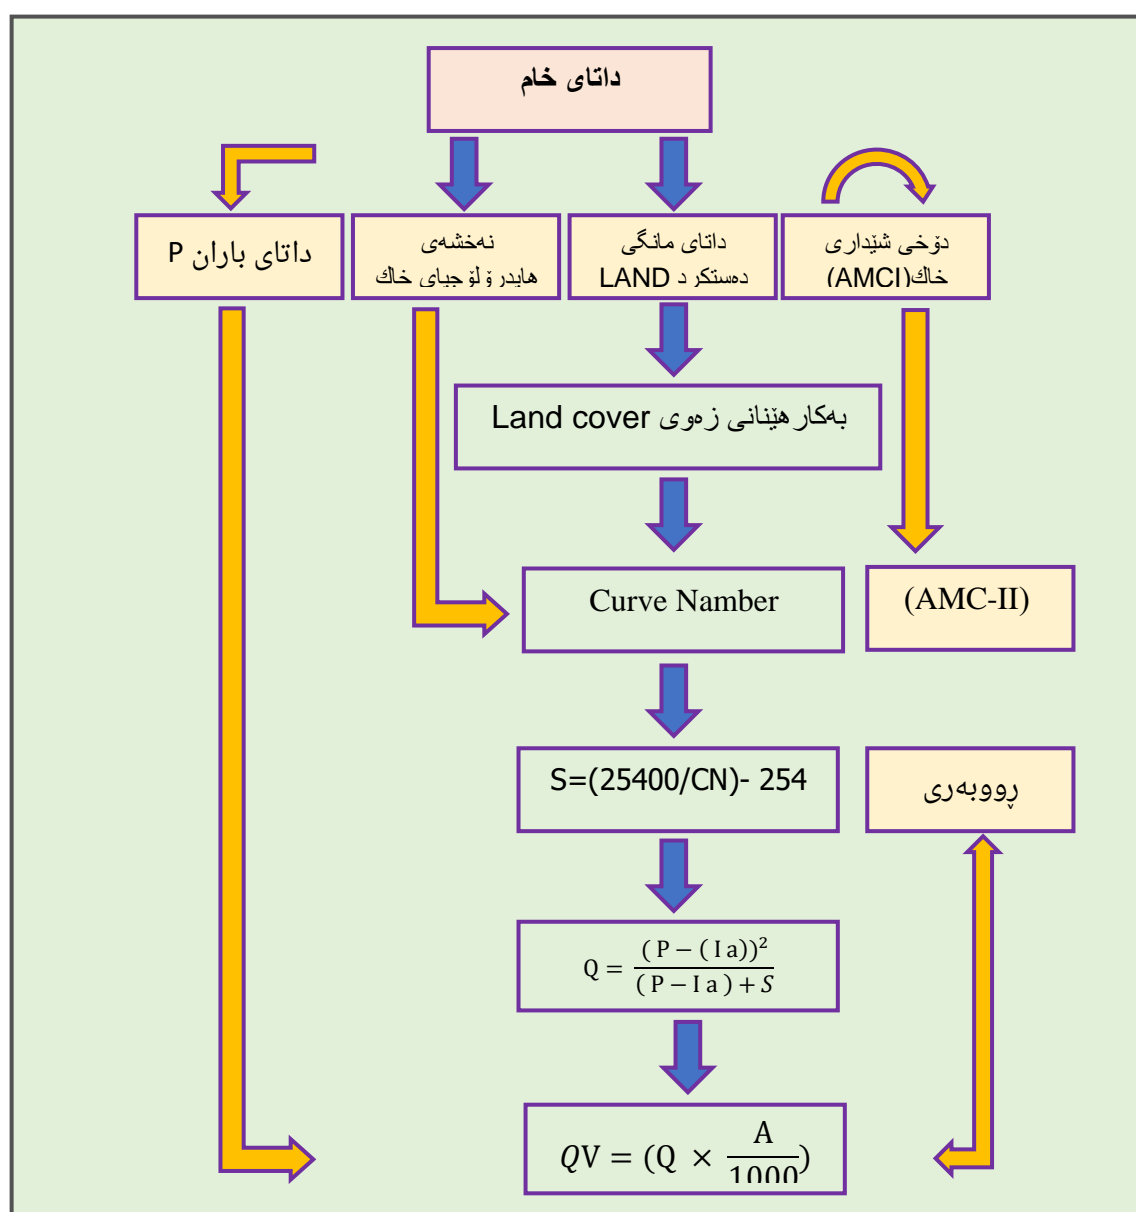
داتای خام

داتای باران P

نەخشەی
هایدر ۆلۆجیای خاك

داتای مانگی
LAND دەستکرد

دۆخی شێداری
خاك(AMCI)

Land cover بەکارهێنانی زەوی

Curve Namber

(AMC-II)

S=(25400/CN)- 254

ڕووبەری

$Q = \frac{(P-(Ia))^2}{(P-Ia)+S}$

$QV = (Q \times \frac{A}{1000})$